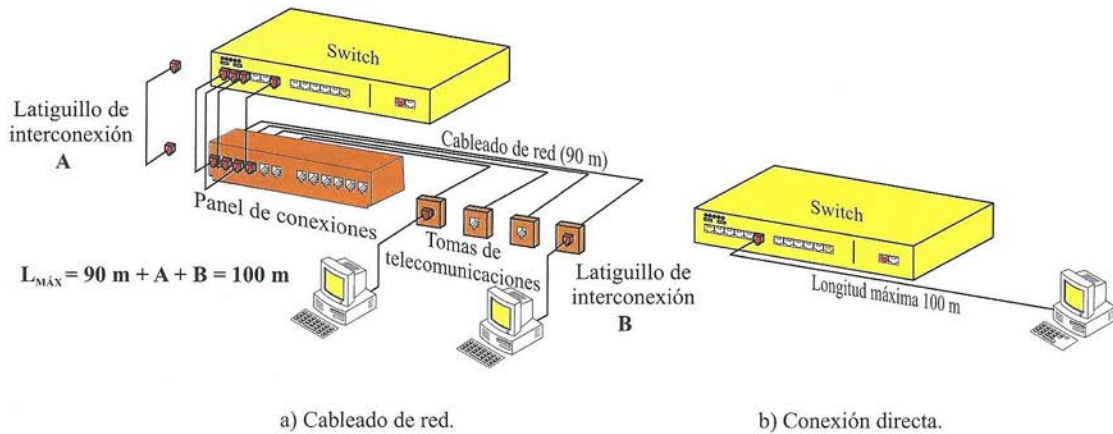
Switch

Latiguillo de interconexión
A

Cableado de red (90 m)

Panel de conexiones

Tomas de telecomunicaciones

$L_{MÁX} = 90\text{ m} + A + B = 100\text{ m}$

Latiguillo de interconexión
B

Switch

Longitud máxima 100 m

a) Cableado de red.

b) Conexión directa.